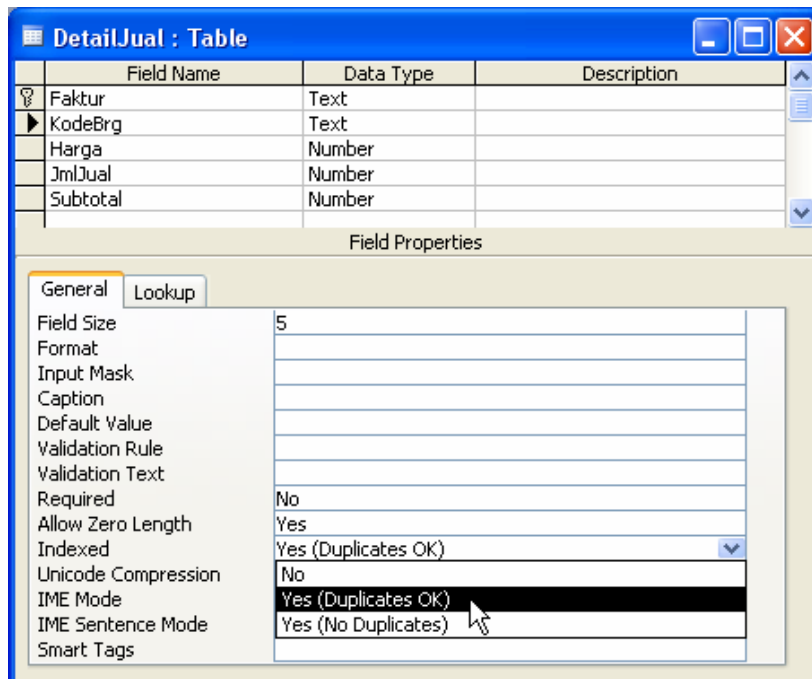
DetailJual : Table

| Field Name | Data Type | Description |
|---|---|---|
| Faktur | Text | |
| KodeBrg | Text | |
| Harga | Number | |
| JmlJual | Number | |
| Subtotal | Number | |

Field Properties

General | Lookup

| | |
|---|---|
| Field Size | 5 |
| Format | |
| Input Mask | |
| Caption | |
| Default Value | |
| Validation Rule | |
| Validation Text | |
| Required | No |
| Allow Zero Length | Yes |
| Indexed | Yes (Duplicates OK) |
| Unicode Compression | No |
| IME Mode | Yes (Duplicates OK) |
| IME Sentence Mode | Yes (No Duplicates) |
| Smart Tags | |